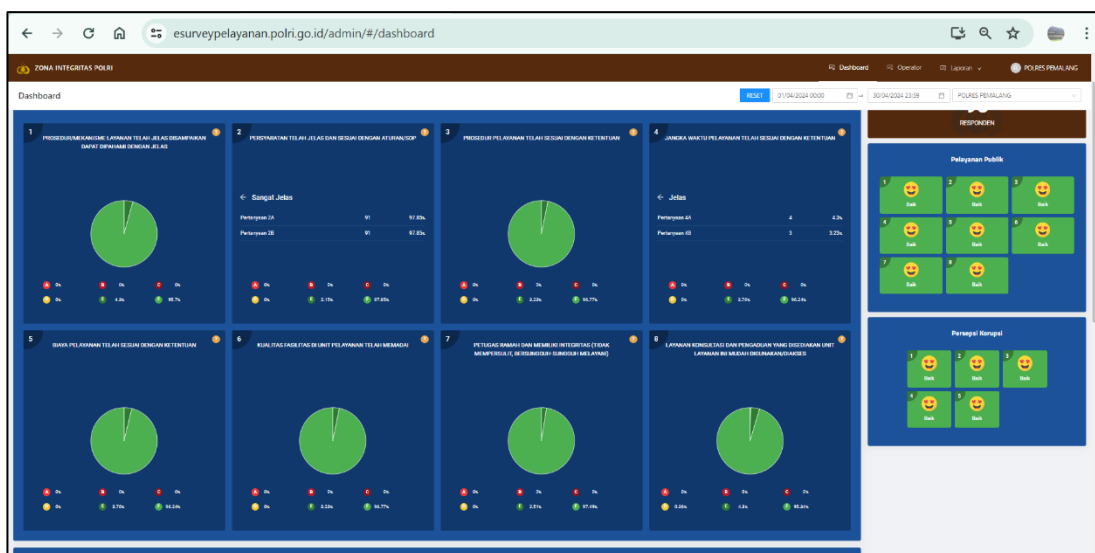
esurveypelayanan.polri.go.id/admin/#/dashboard

ZONA INTEGRITAS POLRI

Dashboard | Operator | Laporan | POLRES PEMALANG

Dashboard

RESET | 01/04/2024 00:00 | 30/04/2024 23:59 | POLRES PEMALANG

1 PROSEDUR/MEKANISME LAYANAN TELAH JELAS DIGAMPAIKAN DAPAT DIPAHAMI DENGAN JELAS

A 0% B 0% C 0% D 0% E 4.3% F 95.7%

2 PERSYARATAN TELAH JELAS DAN SESUAI DENGAN ATURAN/SOP

← Sangat Jelas

| Pertanyaan 2A | 91 | 97.85% |
|---|---|---|
| Pertanyaan 2B | 91 | 97.85% |

A 0% B 0% C 0% D 0% E 2.15% F 97.85%

3 PROSEDUR PELAYANAN TELAH SESUAI DENGAN KETENTUAN

A 0% B 0% C 0% D 0% E 3.23% F 96.77%

4 JANGKA WAKTU PELAYANAN TELAH SESUAI DENGAN KETENTUAN

← Jelas

| Pertanyaan 4A | 4 | 4.3% |
|---|---|---|
| Pertanyaan 4B | 3 | 3.23% |

A 0% B 0% C 0% D 0% E 3.76% F 96.24%

5 BIAYA PELAYANAN TELAH SESUAI DENGAN KETENTUAN

A 0% B 0% C 0% D 0% E 3.76% F 96.24%

6 KUALITAS FASILITAS DI UNIT PELAYANAN TELAH MEMADAI

A 0% B 0% C 0% D 0% E 3.23% F 96.77%

7 PETUGAS RAMAH DAN MEMILIKI INTEGRITAS (TIDAK MEMPERSULIT, BERSUNGGUH-SUNGGUH MELAYANI)

A 0% B 0% C 0% D 0% E 2.51% F 97.49%

8 LAYANAN KONSULTASI DAN PENGADUAN YANG DISEDIAKAN UNIT LAYANAN INI MUDAH DIGUNAKAN/DIAKSES

A 0% B 0% C 0% D 0.36% E 4.3% F 95.34%

RESPONDEN

Pelayanan Publik

1 Baik 2 Baik 3 Baik 4 Baik 5 Baik 6 Baik 7 Baik 8 Baik

Persepsi Korupsi

1 Baik 2 Baik 3 Baik 4 Baik 5 Baik